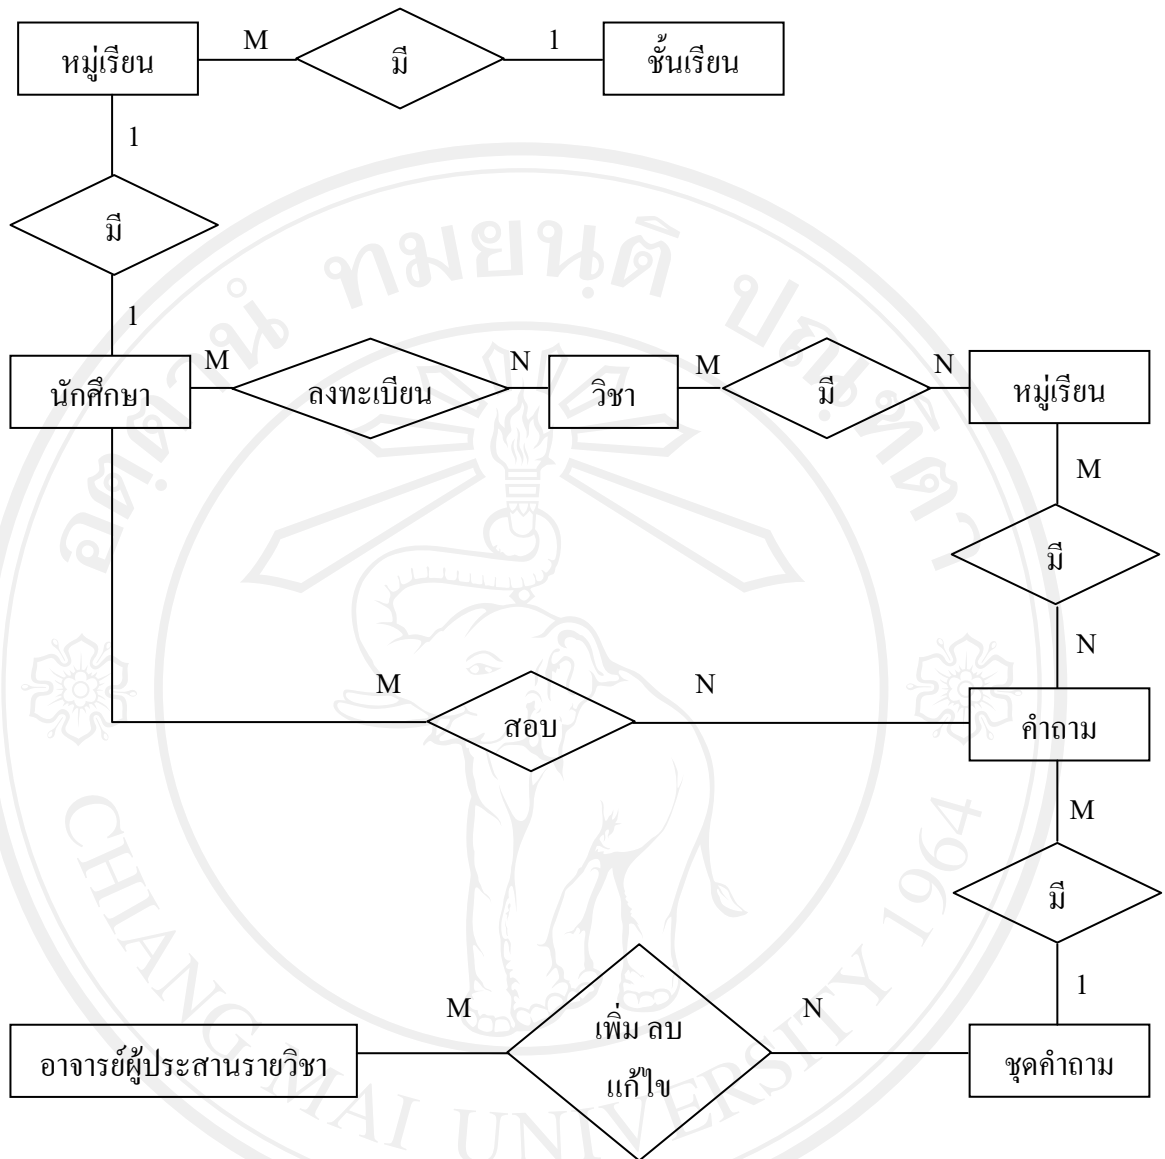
หมู่เรียน M มี 1 ชั้นเรียน

1

มี

1

นักศึกษา M ลงทะเบียน N วิชา M มี N หมู่เรียน

M

มี

N

M สอบ N คำถาม

M

มี

1

อาจารย์ผู้ประสานรายวิชา M เพิ่ม ลบ แก้ไข N ชุดคำถาม

ทมยนต์ CHIANG MAI UNIVERSITY 1964